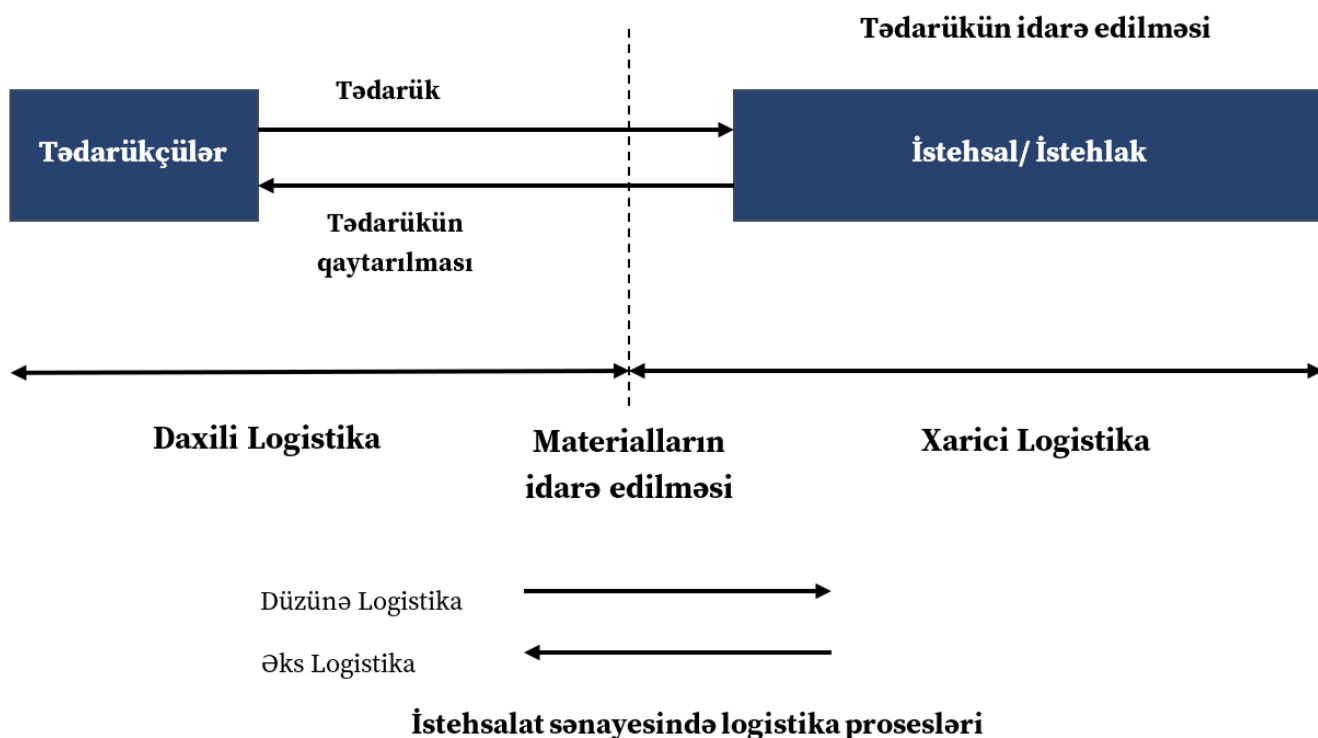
Tədarükün idarə edilməsi

Tədarük

Tədarükçülər

İstehsal/ İstehlak

Tədarükün qaytarılması

Daxili Logistika

Materialların idarə edilməsi

Xarici Logistika

Düzünə Logistika

Əks Logistika

İstehsalat sənayesində logistika prosesləri